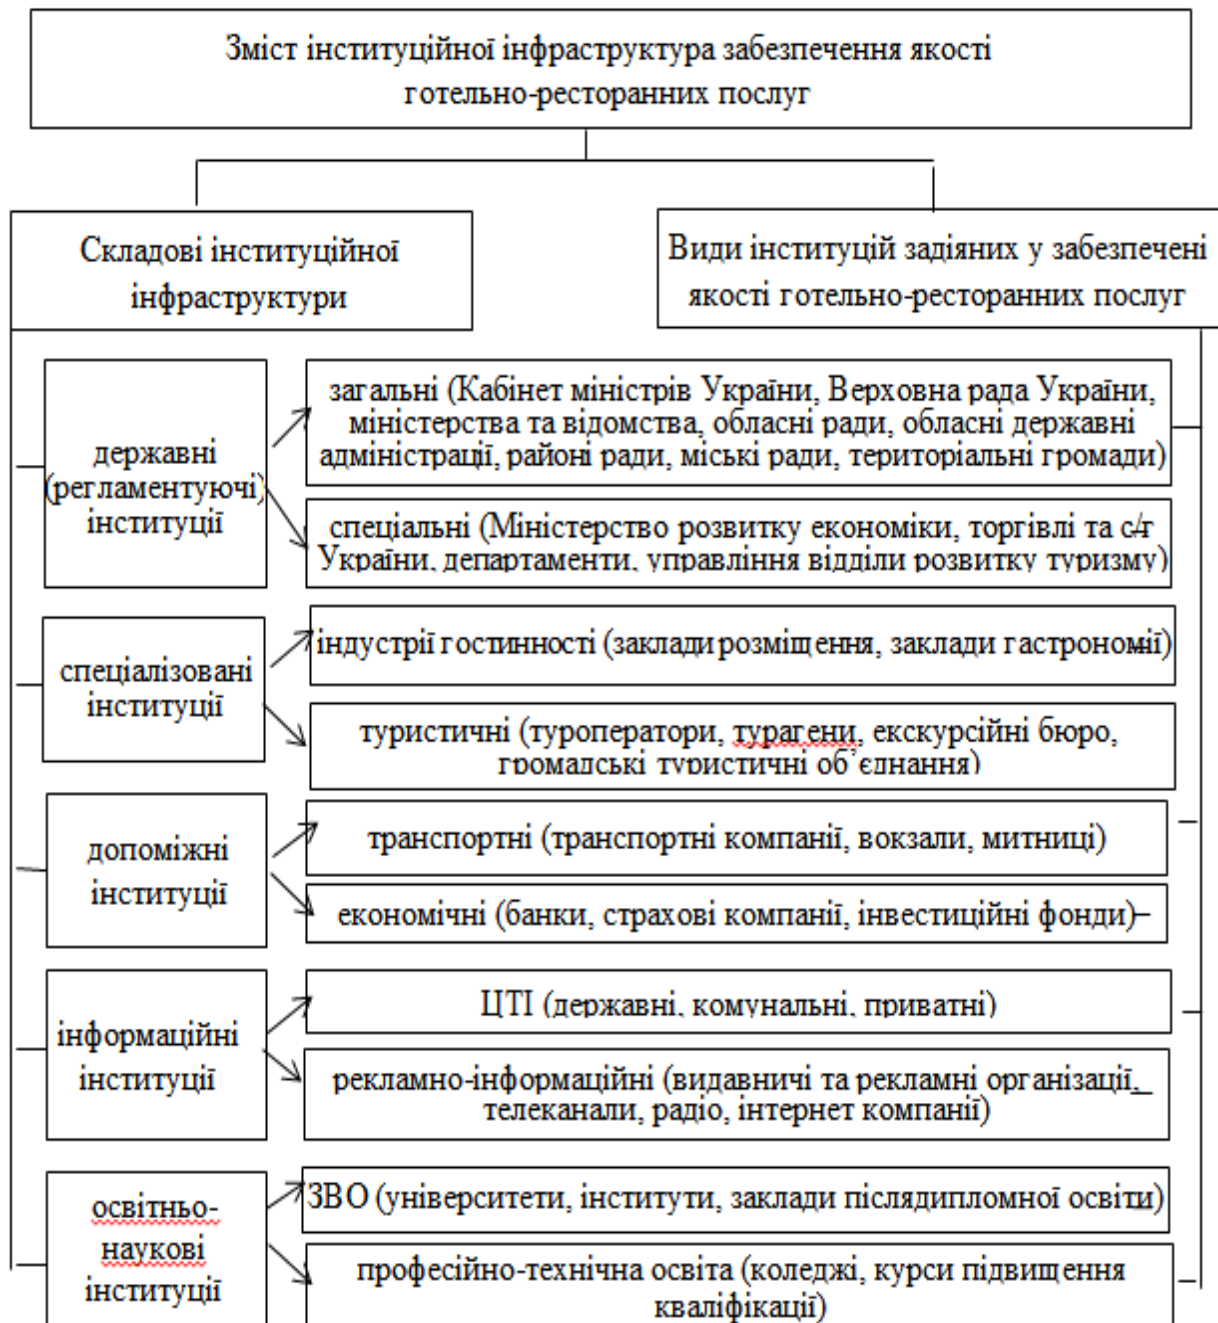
Зміст інституційної інфраструктура забезпечення якості готельно-ресторанних послуг

Складові інституційної інфраструктури

Види інституцій задіяних у забезпечені якості готельно-ресторанних послуг

державні (регламентуючі) інституції

загальні (Кабінет міністрів України, Верховна рада України, міністерства та відомства, обласні ради, обласні державні адміністрації, районі ради, міські ради, територіальні громади)

спеціальні (Міністерство розвитку економіки, торгівлі та с/г України, департаменти, управління відділи розвитку туризму)

спеціалізовані інституції

індустрії гостинності (заклади розміщення, заклади гастрономії)

туристичні (туроператори, турагени, екскурсійні бюро, громадські туристичні об'єднання)

допоміжні інституції

транспортні (транспортні компанії, вокзали, митниці)

економічні (банки, страхові компанії, інвестиційні фонди)

інформаційні інституції

ЦТІ (державні, комунальні, приватні)

рекламно-інформаційні (видавничі та рекламні організації, телеканали, радіо, інтернет компанії)

освітньо-наукові інституції

ЗВО (університети, інститути, заклади післядипломної освіти)

професійно-технічна освіта (коледжі, курси підвищення кваліфікації)